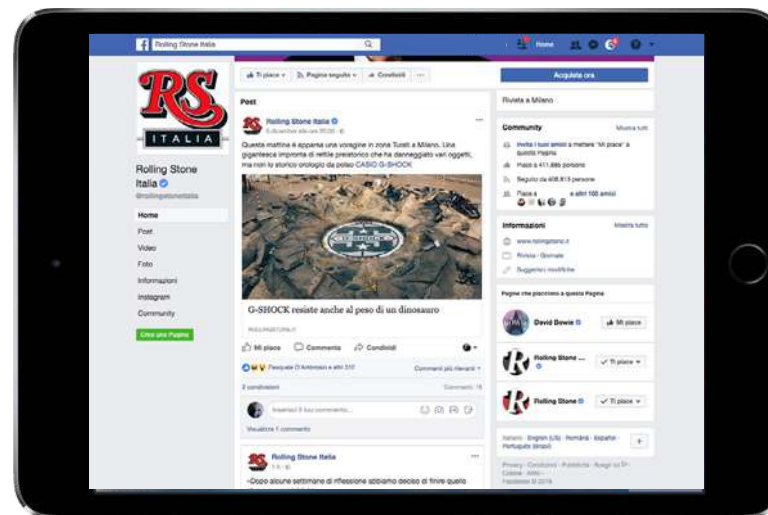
Rolling Stone Italia

Home

RS
ITALIA

Rolling Stone Italia
@rollingstoneitalia

Home
Post
Video
Foto
Informazioni
Instagram
Community

Crea una Pagina

Ti piace · Pagina seguita · Condividi · ...

Acquista ora

Post

Rolling Stone Italia
5 dicembre alle ore 20:00

Questa mattina è apparsa una voragine in zona Turati a Milano. Una gigantesca impronta di rettile preistorico che ha danneggiato vari oggetti, ma non lo storico orologio da polso CASIO G-SHOCK

G-SHOCK resiste anche al peso di un dinosauro

ROLLINGSTONE.IT

Mi piace · Commenta · Condividi

Pasquale D'Ambrosio e altri 310

Commenti più rilevanti

2 condivisioni

Commenti: 16

Inserisci il tuo commento...

Visualizza 1 commento

Rolling Stone Italia

«Dopo alcune settimane di riflessione abbiamo deciso di finire quello

Rivista a Milano

Community
Mostra tutti

Invita i tuoi amici a mettere "Mi piace" a questa Pagina
Piace a 411.886 persone
Seguito da 408.813 persone
Piace a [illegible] e altri 100 amici

Informazioni
Mostra tutte

www.rollingstone.it
Rivista · Giornale
Suggerisci modifiche

Pagine che piacciono a questa Pagina

David Bowie · Mi piace
Rolling Stone ... · Ti piace
Rolling Stone · Ti piace

Italiano · English (US) · Română · Español · Português (Brasil)

Privacy · Condizioni · Pubblicità · Scegli tu · Cookie · Altro
Facebook © 2018